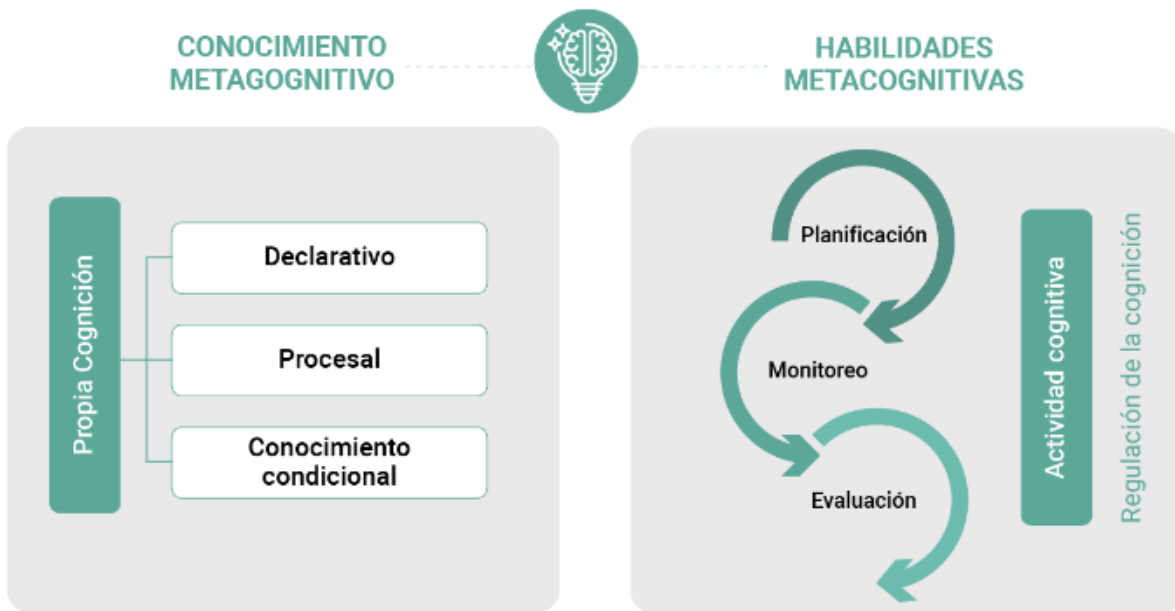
CONOCIMIENTO METAGOGNITIVO

HABILIDADES METACOGNITIVAS

Propia Cognición

Declarativo

Procesal

Conocimiento condicional

Planificación

Monitoreo

Evaluación

Actividad cognitiva

Regulación de la cognición